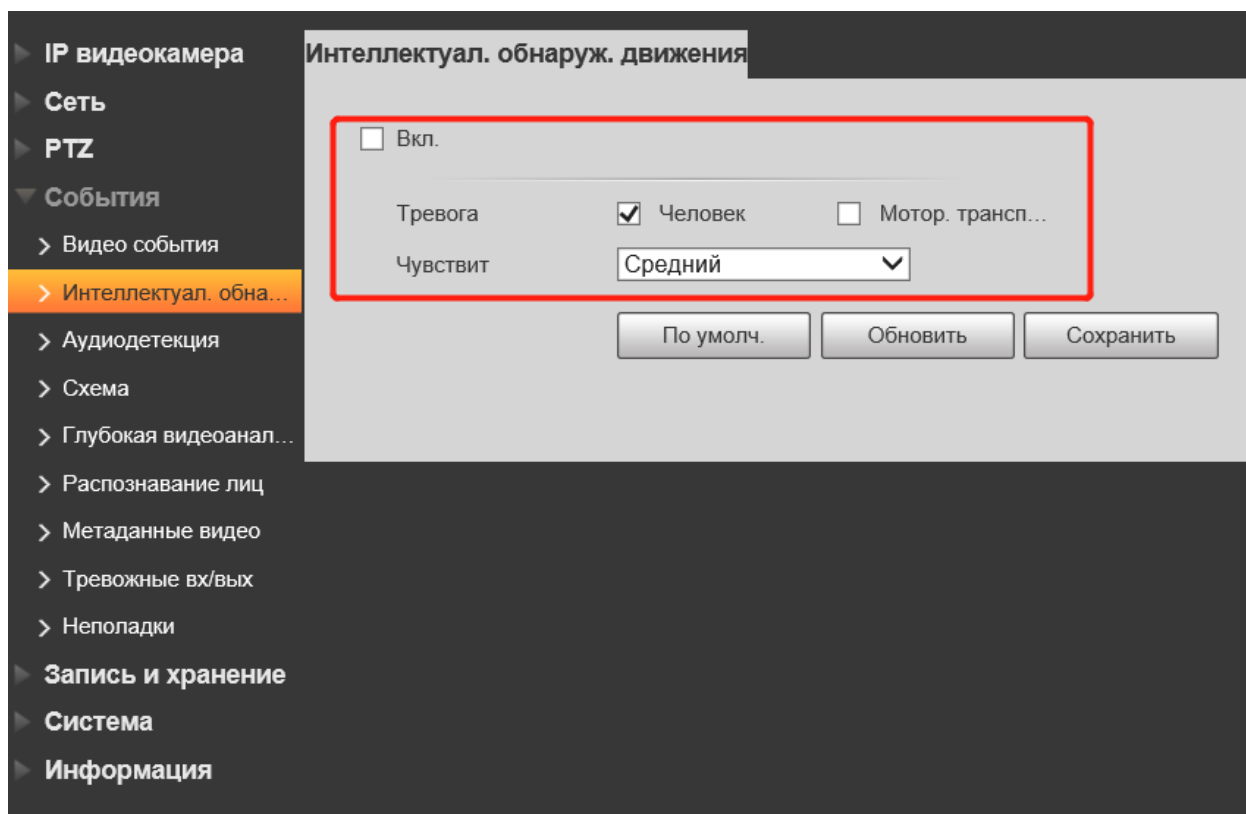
IP видеокамера
Сеть
PTZ
События
Видео события
Интеллектуал. обна...
Аудиодетекция
Схема
Глубокая видеоанал...
Распознавание лиц
Метаданные видео
Тревожные вх/вых
Неполадки
Запись и хранение
Система
Информация

Интеллектуал. обнаруж. движения

Вкл.

Тревога Человек Мотор. трансп...

Чувствит Средний

По умолч. Обновить Сохранить